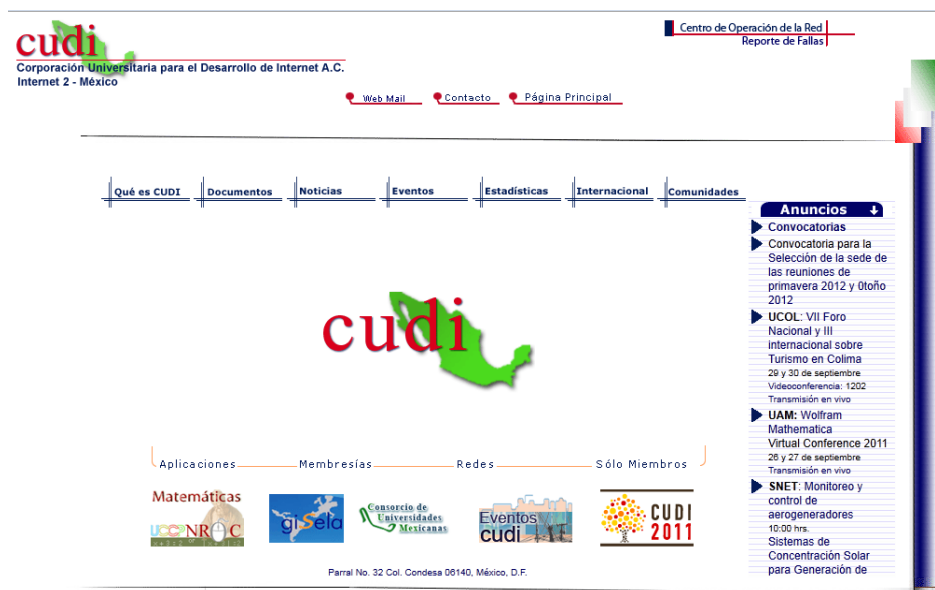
cudi
Corporación Universitaria para el Desarrollo de Internet A.C.
Internet 2 - México

Centro de Operación de la Red
Reporte de Fallas

Web Mail
Contacto
Página Principal

Qué es CUDI
Documentos
Noticias
Eventos
Estadísticas
Internacional
Comunidades

Anuncios

Convocatorias

Convocatoria para la Selección de la sede de las reuniones de primavera 2012 y 0toño 2012

UCOL: VII Foro Nacional y III internacional sobre Turismo en Colima
29 y 30 de septiembre
Videoconferencia: 1202
Transmisión en vivo

UAM: Wolfram Mathematica Virtual Conference 2011
26 y 27 de septiembre
Transmisión en vivo

SNET: Monitoreo y control de aerogeneradores
10:00 hrs.
Sistemas de Concentración Solar para Generación de

cudi

Aplicaciones
Membresías
Redes
Sólo Miembros

Matemáticas
UCCNROC
gisela
Consorcio de Universidades Mexicanas
Eventos cudi
CUDI 2011

Parral No. 32 Col. Condesa 06140, México, D.F.